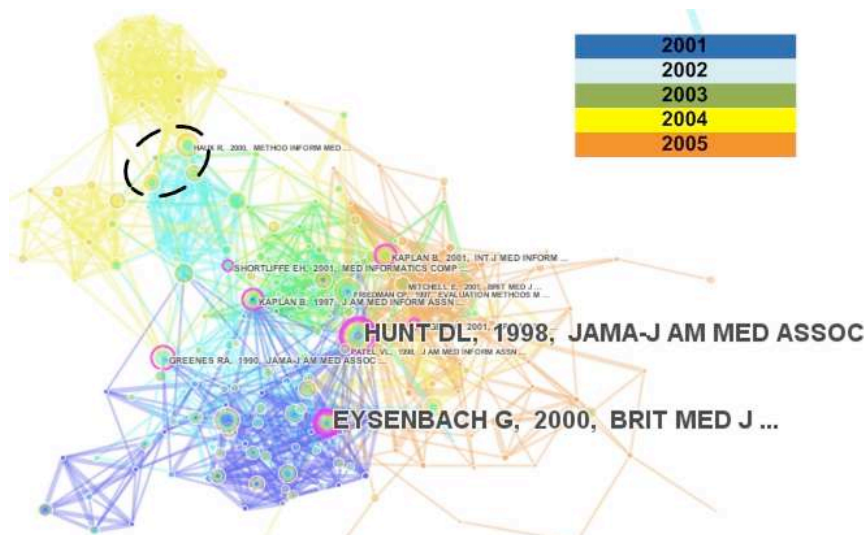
| 2001 |
|---|
| 2002 |
| 2003 |
| 2004 |
| 2005 |

HAUX R, 2000, METHOD INFORM MED ...

KAPLAN B, 2001, INT J MED INFORM ...

SHORTLIFFE EH, 2001, MED INFORMATICS COMP ...

MITCHELL E, 2001, BRIT MED J ...

FRIEDMAN CP, 1997, EVALUATION METHODS M ...

KAPLAN B, 1997, J AM MED INFORM ASSN ...

2001,

HUNT DL, 1998, JAMA-J AM MED ASSOC

GREENES RA, 1990, JAMA-J AM MED ASSOC ...

PATEL VL, 1998, J AM MED INFORM ASSN ...

EYSENBACH G, 2000, BRIT MED J ...